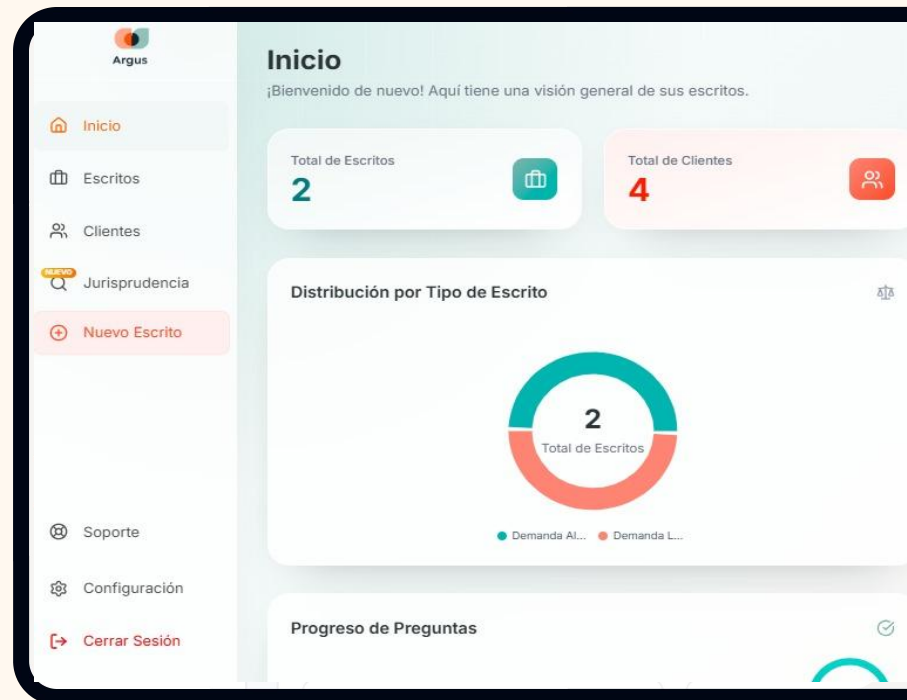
Argus

Inicio

Escritos

Clientes

NUEVO
Jurisprudencia

Nuevo Escrito

Soporte

Configuración

Cerrar Sesión

Inicio
¡Bienvenido de nuevo! Aquí tiene una visión general de sus escritos.

Total de Escritos
2

Total de Clientes
4

Distribución por Tipo de Escrito

2
Total de Escritos

Demanda Al... Demanda L...

Progreso de Preguntas